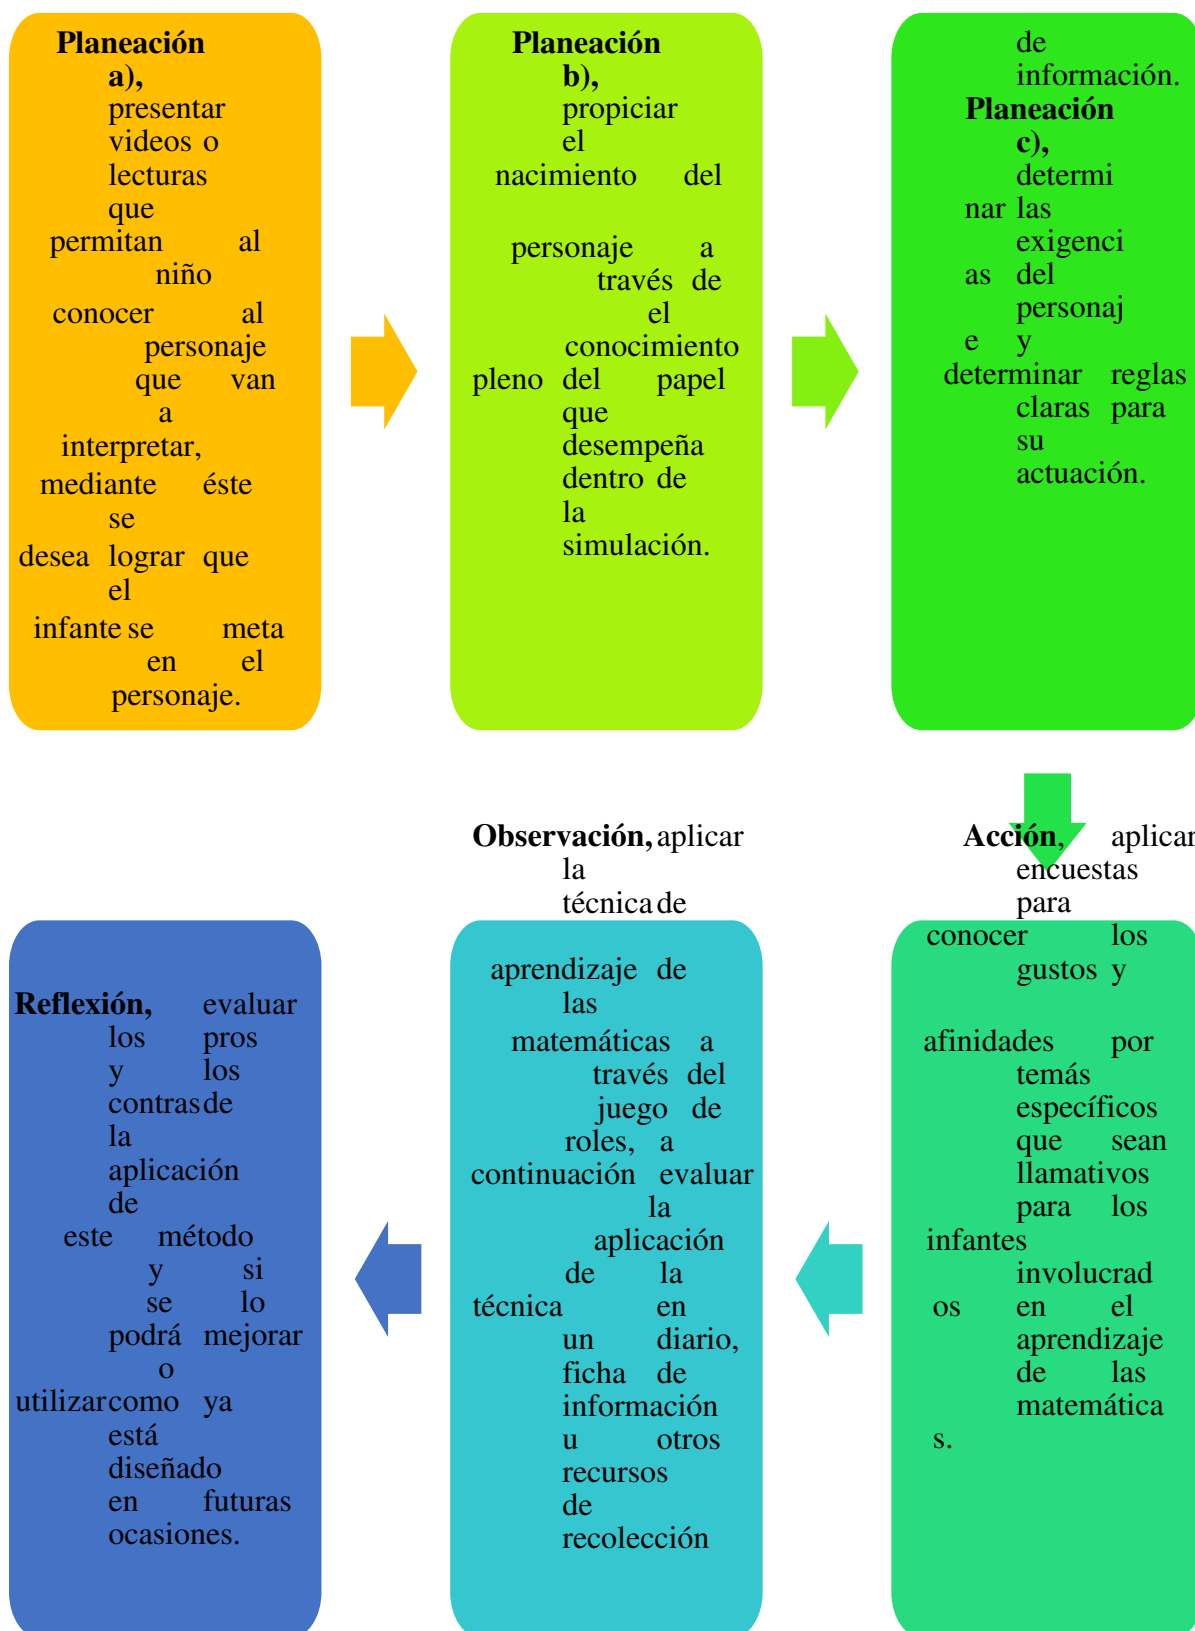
**Planeación a),** presentar videos o lecturas que permitan al niño conocer al personaje que van a interpretar, mediante éste se desea lograr que el infante se meta en el personaje.

**Planeación b),** propiciar el nacimiento del personaje a través de el conocimiento pleno del papel que desempeña dentro de la simulación.

de información. **Planeación c),** determinar las exigencias del personaje y determinar reglas claras para su actuación.

**Acción,** aplicar encuestas para conocer los gustos y afinidades por temás específicos que sean llamativos para los infantes involucrados en el aprendizaje de las matemáticas.

**Observación,** aplicar la técnica de aprendizaje de las matemáticas a través del juego de roles, a continuación evaluar la aplicación de la técnica en un diario, ficha de información u otros recursos de recolección

**Reflexión,** evaluar los pros y los contras de la aplicación de este método y si se lo podrá mejorar o utilizar como ya está diseñado en futuras ocasiones.